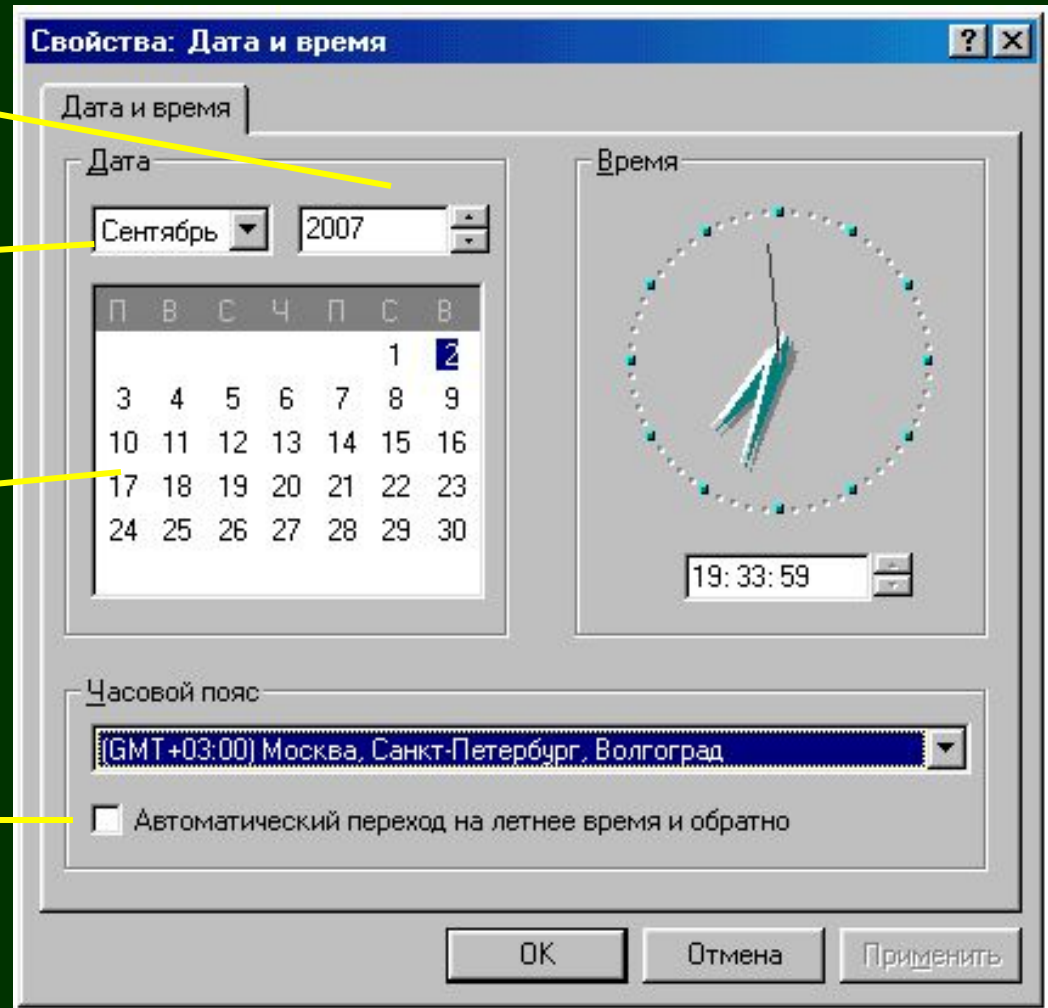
Свойства: Дата и время

?

Дата и время

Дата

Сентябрь

2007

| П | В | С | Ч | П | С | В |
|---|---|---|---|---|---|---|
| | | | | | 1 | 2 |
| 3 | 4 | 5 | 6 | 7 | 8 | 9 |
| 10 | 11 | 12 | 13 | 14 | 15 | 16 |
| 17 | 18 | 19 | 20 | 21 | 22 | 23 |
| 24 | 25 | 26 | 27 | 28 | 29 | 30 |

Время

19: 33: 59

Часовой пояс

(GMT+03:00) Москва, Санкт-Петербург, Волгоград

Автоматический переход на летнее время и обратно

OK

Отмена

Применить